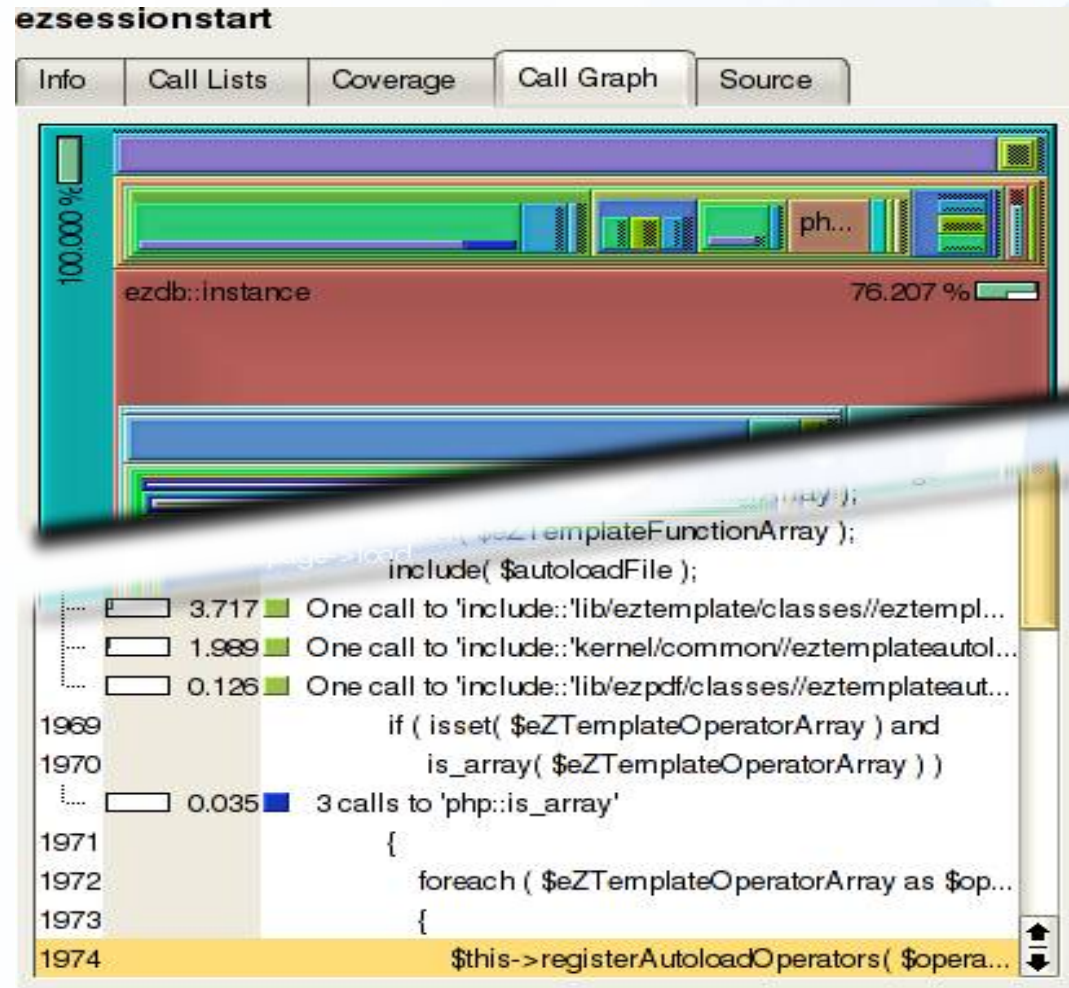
ezsessionstart

Info | Call Lists | Coverage | Call Graph | Source

100.000 %

ph...

ezdb::instance 76.207 %

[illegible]rray );
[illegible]( $eZTemplateFunctionArray );
include( $autoloadFile );
3.717 One call to 'include::'lib/eztemplate/classes//eztempl...
1.989 One call to 'include::'kernel/common//eztemplateautol...
0.126 One call to 'include::'lib/ezpdf/classes//eztemplateaut...
1969 if ( isset( $eZTemplateOperatorArray ) and
1970 is_array( $eZTemplateOperatorArray ) )
0.035 3 calls to 'php::is_array'
1971 {
1972 foreach ( $eZTemplateOperatorArray as $op...
1973 {
1974 $this->registerAutoloadOperators( $opera...